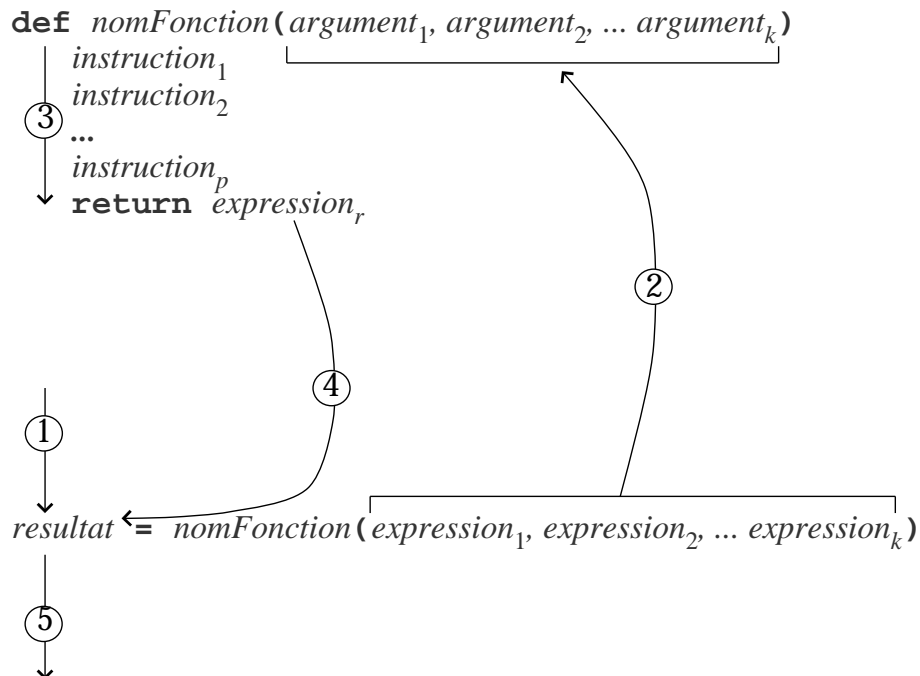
def $nomFonction(argument_1, argument_2, ... argument_k)$

$instruction_1$

$instruction_2$

3

...

$instruction_p$

return $expression_r$

2

4

1

$resultat$ = $nomFonction(expression_1, expression_2, ... expression_k)$

5